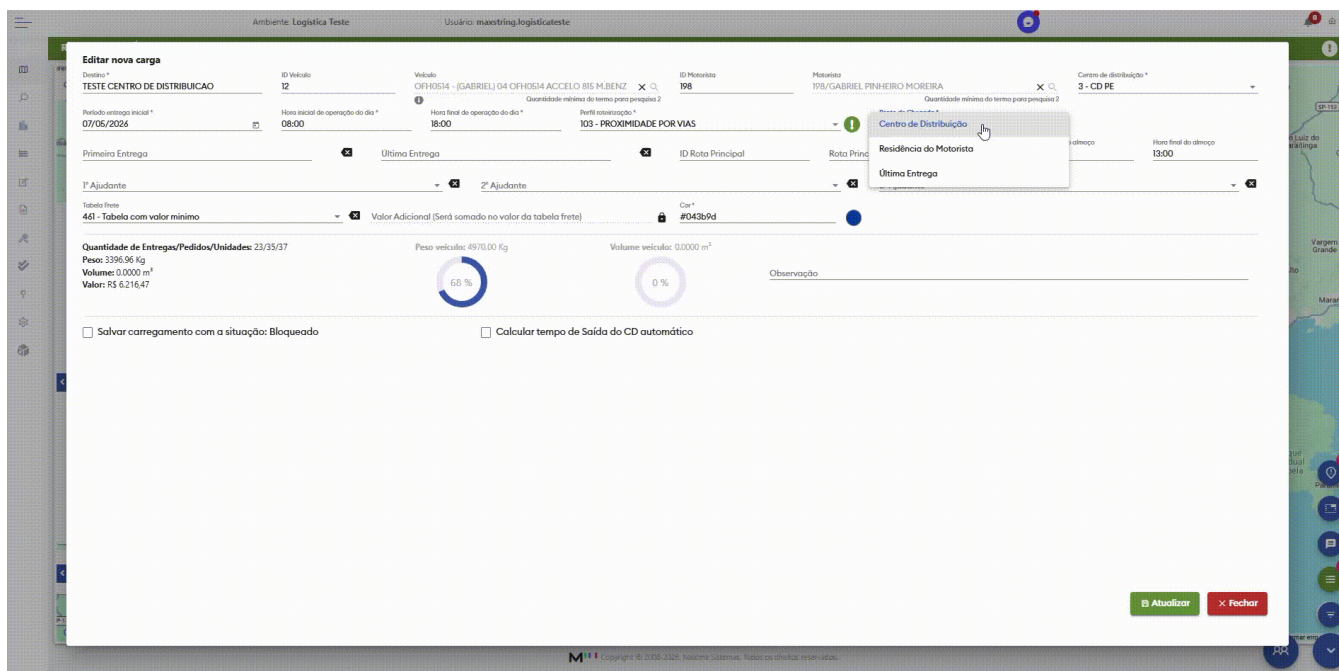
Ambiente: Logistica Teste    Usuário: maxstring.logisticateste

Editar nova carga

Destino *
TESTE CENTRO DE DISTRIBUICAO

ID Veículo
12

Veículo
OFH0514 - (GABRIEL) 04 OFH0514 ACCELO 815 M.BENZ
Quantidade mínima do termo para pesquisa 2

ID Motorista
198

Motorista
198/GABRIEL PINHEIRO MOREIRA
Quantidade mínima do termo para pesquisa 2

Centro de distribuição *
3 - CD PE

Período entrega inicial *
07/06/2026

Hora inicial de operação do dia *
08:00

Hora final de operação do dia *
18:00

Perfil roteirização *
103 - PROXIMIDADE POR VIAS

Centro de Distribuição
Residência do Motorista
Última Entrega

almoço

Hora final do almoço
13:00

Primeira Entrega

Última Entrega

ID Rota Principal

Rota Princ

1º Ajudante

2º Ajudante

Tabela Frete
461 - Tabela com valor mínimo

Valor Adicional (Será somado no valor da tabela frete)

Cor *
#043b9d

Quantidade de Entregas/Pedidos/Unidades: 23/35/37
Peso: 3396.96 Kg
Volume: 0.0000 m³
Valor: R$ 6.216,47

Peso veículo: 4970.00 Kg
68 %

Volume veículo: 0.0000 m³
0 %

Observação

Salvar carregamento com a situação: Bloqueado

Calcular tempo de Saída do CD automático

Atualizar

Fechar

Copyright © 2008-2026, Máxima Sistemas. Todos os direitos reservados.